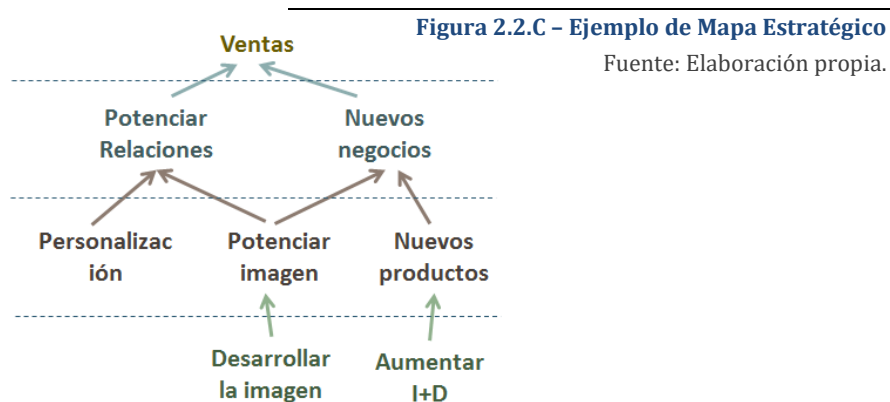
Figura 2.2.C – Ejemplo de Mapa Estratégico
Fuente: Elaboración propia.

Ventas

Potenciar Relaciones

Nuevos negocios

Personalización

Potenciar imagen

Nuevos productos

Desarrollar la imagen

Aumentar I+D